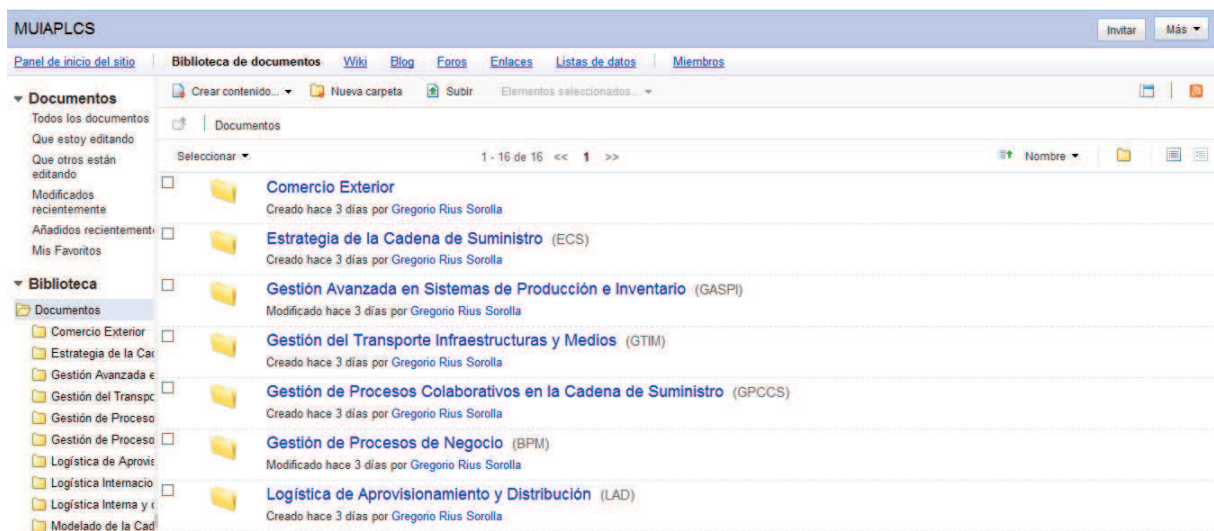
MUIAPLCS

Invitar | Más ▾

Panel de inicio del sitio | Biblioteca de documentos | Wiki | Blog | Foros | Enlaces | Listas de datos | Miembros

▾ Documentos
Todos los documentos
Que estoy editando
Que otros están editando
Modificados recientemente
Añadidos recientemente
Mis Favoritos

▾ Biblioteca
Documentos
Comercio Exterior
Estrategia de la Cad
Gestión Avanzada e
Gestión del Transpo
Gestión de Proceso
Gestión de Proceso
Logística de Aprovis
Logística Internacio
Logística Interna y
Modelado de la Cad

Crear contenido... ▾ | Nueva carpeta | Subir | Elementos seleccionados... ▾

Documentos

Seleccionar ▾ | 1 - 16 de 16 << 1 >> | Nombre ▾

Comercio Exterior
Creado hace 3 días por Gregorio Rius Sorolla

Estrategia de la Cadena de Suministro (ECS)
Creado hace 3 días por Gregorio Rius Sorolla

Gestión Avanzada en Sistemas de Producción e Inventario (GASPI)
Modificado hace 3 días por Gregorio Rius Sorolla

Gestión del Transporte Infraestructuras y Medios (GTIM)
Creado hace 3 días por Gregorio Rius Sorolla

Gestión de Procesos Colaborativos en la Cadena de Suministro (GPCCS)
Creado hace 3 días por Gregorio Rius Sorolla

Gestión de Procesos de Negocio (BPM)
Modificado hace 3 días por Gregorio Rius Sorolla

Logística de Aprovisionamiento y Distribución (LAD)
Creado hace 3 días por Gregorio Rius Sorolla